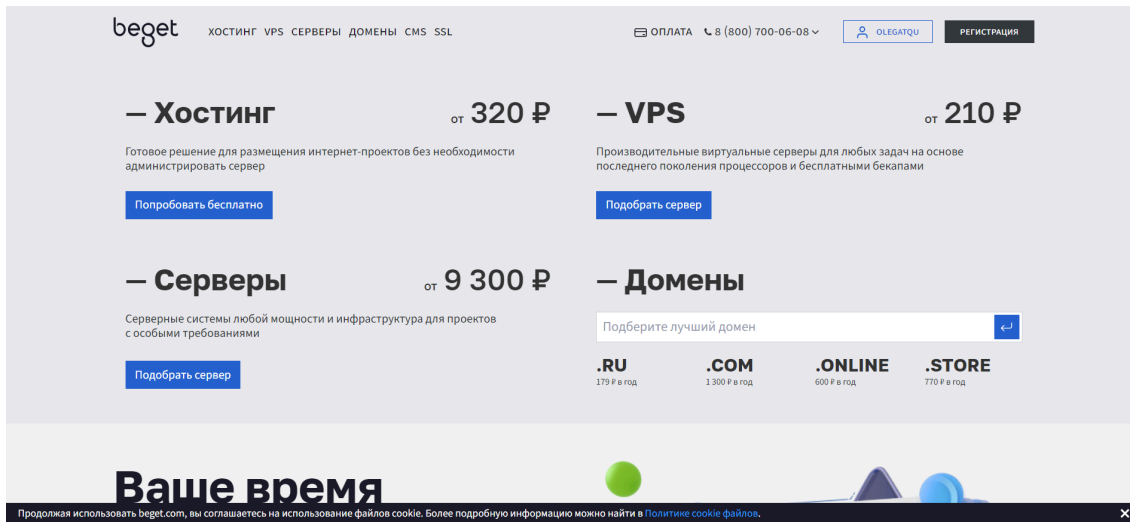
beget ХОСТИНГ VPS СЕРВЕРЫ ДОМЕНЫ CMS SSL

ОПЛАТА 8 (800) 700-06-08 OLEGATQU РЕГИСТРАЦИЯ

— Хостинг от 320 ₽

Готовое решение для размещения интернет-проектов без необходимости администрировать сервер

Попробовать бесплатно

— VPS от 210 ₽

Производительные виртуальные серверы для любых задач на основе последнего поколения процессоров и бесплатными бекапами

Подобрать сервер

— Серверы от 9 300 ₽

Серверные системы любой мощности и инфраструктура для проектов с особыми требованиями

Подобрать сервер

— Домены

Подберите лучший домен

.RU 179 ₽ в год
.COM 1 300 ₽ в год
.ONLINE 600 ₽ в год
.STORE 770 ₽ в год

Ваше время

Продолжая использовать beget.com, вы соглашаетесь на использование файлов cookie. Более подробную информацию можно найти в Политике cookie файлов.